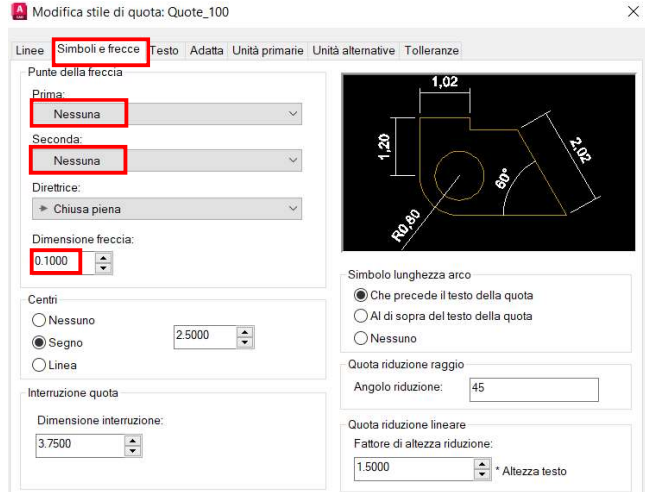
Modifica stile di quota: Quote_100

Linee | Simboli e frecce | Testo | Adatta | Unità primarie | Unità alternative | Tolleranze

Punte della freccia

Prima:
Nessuna

Seconda:
Nessuna

Direttrice:
Chiusa piena

Dimensione freccia:
0.1000

1,02
1,20
2,02
60°
R0,80

Centri
Nessuno
Segno 2.5000
Linea

Interruzione quota
Dimensione interruzione:
3.7500

Simbolo lunghezza arco
Che precede il testo della quota
Al di sopra del testo della quota
Nessuno

Quota riduzione raggio
Angolo riduzione: 45

Quota riduzione lineare
Fattore di altezza riduzione:
1.5000 * Altezza testo